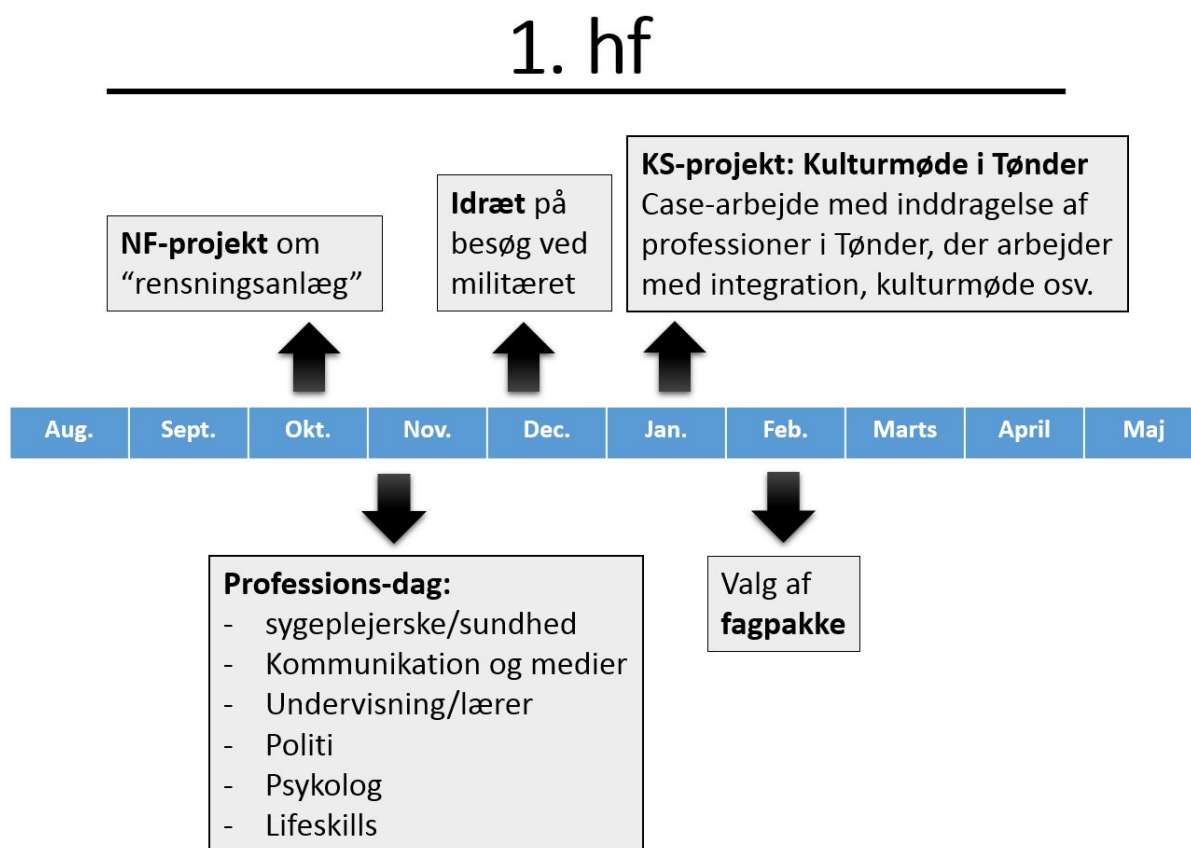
1. hf

NF-projekt om "rensningsanlæg"

Idræt på besøg ved militæret

KS-projekt: Kulturmøde i Tønder
Case-arbejde med inddragelse af professioner i Tønder, der arbejder med integration, kulturmøde osv.

| Aug. | Sept. | Okt. | Nov. | Dec. | Jan. | Feb. | Marts | April | Maj |
|---|---|---|---|---|---|---|---|---|---|

Professions-dag:
- sygeplejerske/sundhed
- Kommunikation og medier
- Undervisning/lærer
- Politi
- Psykolog
- Lifeskills

Valg af fagpakke